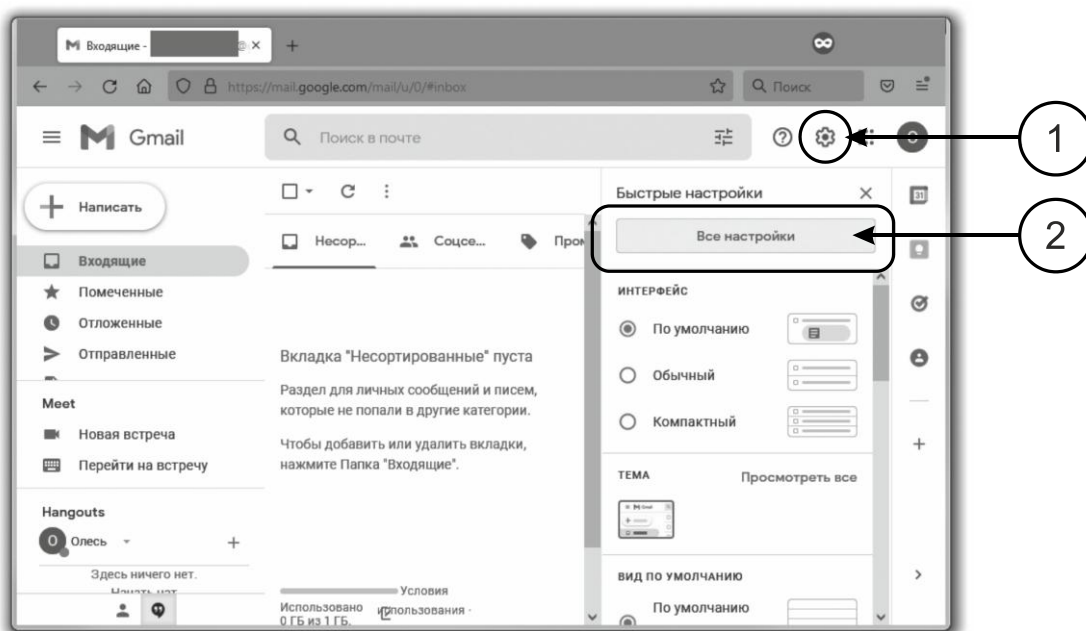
Входящие - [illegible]

https://mail.google.com/mail/u/0/#inbox

Поиск

Gmail

Поиск в почте

1

2

Написать

Входящие

Помеченные

Отложенные

Отправленные

Meet

Новая встреча

Перейти на встречу

Hangouts

Олесь

Здесь ничего нет.

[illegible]

Несор...

Соцсе...

Пром

Вкладка "Несортированные" пуста

Раздел для личных сообщений и писем, которые не попали в другие категории.

Чтобы добавить или удалить вкладки, нажмите Папка "Входящие".

Использовано 0 ГБ из 1 ГБ.

Условия использования ·

Быстрые настройки

Все настройки

ИНТЕРФЕЙС

По умолчанию

Обычный

Компактный

ТЕМА

Просмотреть все

ВИД ПО УМОЛЧАНИЮ

По умолчанию